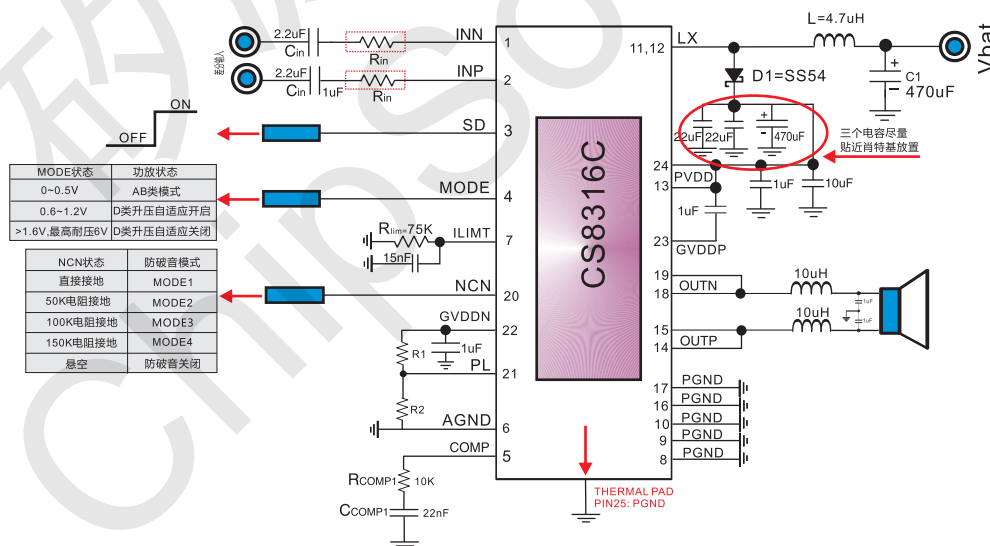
2.2uF
Cin
Rin
INN
1
差分输入
2.2uF
Cin
1uF
Rin
INP
2
ON
OFF
SD
3
| MODE状态 | 功放状态 |
|---|---|
| 0~0.5V | AB类模式 |
| 0.6~1.2V | D类升压自适应开启 |
| >1.6V,最高耐压6V | D类升压自适应关闭 |

MODE
4
Rlim=75K
ILIMT
7
15nF
| NCN状态 | 防破音模式 |
|---|---|
| 直接接地 | MODE1 |
| 50K电阻接地 | MODE2 |
| 100K电阻接地 | MODE3 |
| 150K电阻接地 | MODE4 |
| 悬空 | 防破音关闭 |

NCN
20
GVDDN
22
1uF
R1
PL
21
R2
AGND
6
COMP
5
RCOMP1
10K
CCOMP1
22nF
CS8316C
11,12
LX
L=4.7uH
Vbat
D1=SS54
C1
470uF
22uF
22uF
470uF
三个电容尽量
贴近肖特基放置
24
PVDD
13
1uF
10uF
1uF
23
GVDDP
19
OUTN
18
10uH
1uF
15
OUTP
14
10uH
1uF
17
PGND
16
PGND
10
PGND
9
PGND
8
PGND
THERMAL PAD
PIN25: PGND